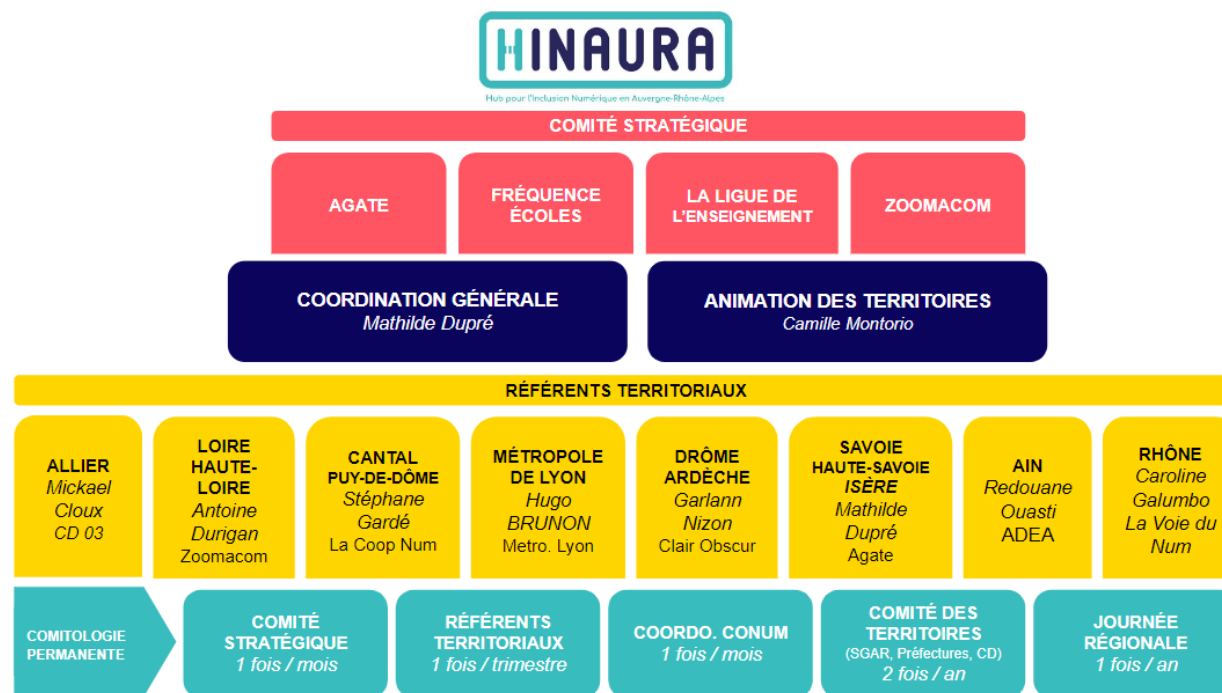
HINAURA
Hub pour l'inclusion Numérique en Auvergne-Rhône-Alpes

COMITÉ STRATÉGIQUE

AGATE

FRÉQUENCE ÉCOLES

LA LIGUE DE L'ENSEIGNEMENT

ZOOMACOM

COORDINATION GÉNÉRALE
Mathilde Dupré

ANIMATION DES TERRITOIRES
Camille Montorio

RÉFÉRENTS TERRITORIAUX

ALLIER
Mickael Cloux
CD 03

LOIRE HAUTE-LOIRE
Antoine Durigan
Zoomacom

CANTAL PUY-DE-DÔME
Stéphane Gardé
La Coop Num

MÉTROPOLE DE LYON
Hugo BRUNON
Metro. Lyon

DRÔME ARDÈCHE
Garlann Nizon
Clair Obscur

SAVOIE HAUTE-SAVOIE ISÈRE
Mathilde Dupré
Agate

AIN
Redouane Ouasti
ADEA

RHÔNE
Caroline Galumbo
La Voie du Num

COMITOLOGIE PERMANENTE

COMITÉ STRATÉGIQUE
1 fois / mois

RÉFÉRENTS TERRITORIAUX
1 fois / trimestre

COORDO. CONUM
1 fois / mois

COMITÉ DES TERRITOIRES
(SGAR, Préfectures, CD)
2 fois / an

JOURNÉE RÉGIONALE
1 fois / an